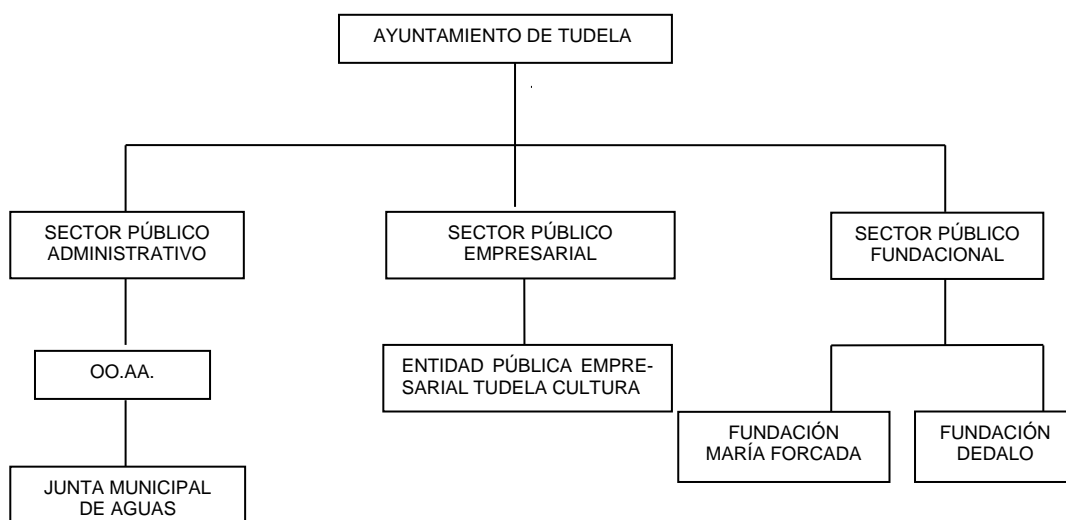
AYUNTAMIENTO DE TUDELA

SECTOR PÚBLICO ADMINISTRATIVO

SECTOR PÚBLICO EMPRESARIAL

SECTOR PÚBLICO FUNDACIONAL

OO.AA.

JUNTA MUNICIPAL DE AGUAS

ENTIDAD PÚBLICA EMPRESARIAL TUDELA CULTURA

FUNDACIÓN MARÍA FORCADA

FUNDACIÓN DEDALO